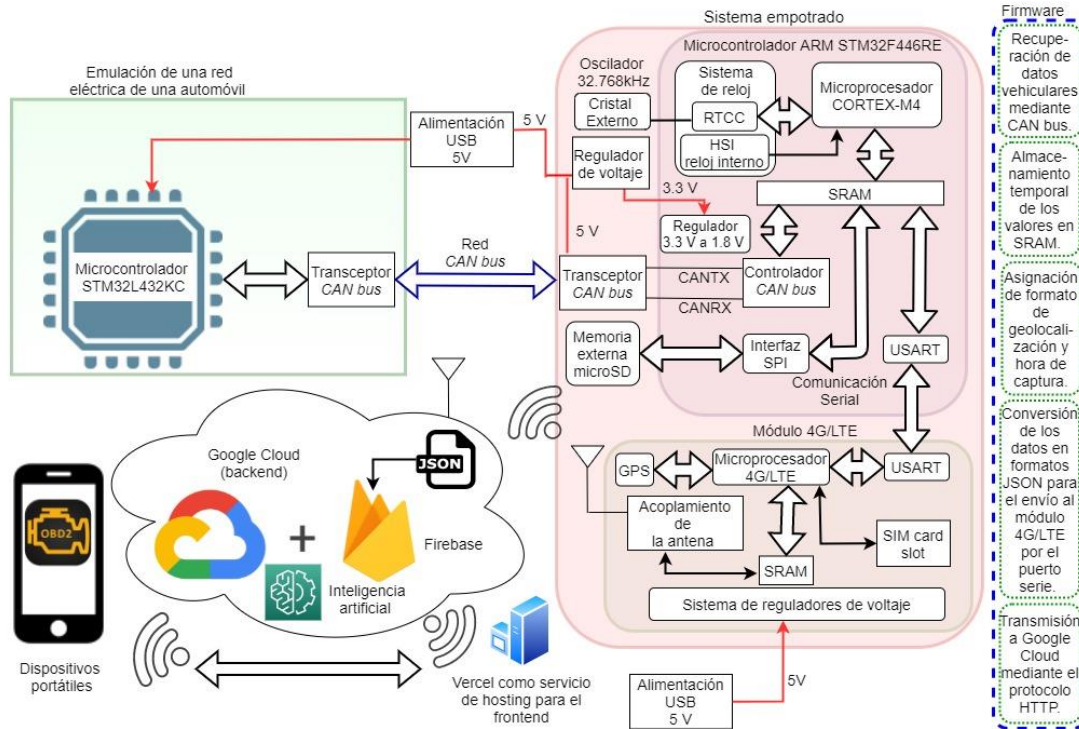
Sistema empotrado

Firmware

Recuperación de datos vehiculares mediante CAN bus.

Almacenamiento temporal de los valores en SRAM.

Asignación de formato de geolocalización y hora de captura.

Conversión de los datos en formatos JSON para el envío al módulo 4G/LTE por el puerto serie.

Transmisión a Google Cloud mediante el protocolo HTTP.

Emulación de una red eléctrica de una automóvil

Alimentación USB 5V

5 V

Microcontrolador STM32L432KC

Transceptor CAN bus

Red CAN bus

Oscilador 32.768kHz

Cristal Externo

Microcontrolador ARM STM32F446RE

Sistema de reloj

RTCC

HSI reloj interno

Microprocesador CORTEX-M4

Regulador de voltaje

3.3 V

SRAM

Regulador 3.3 V a 1.8 V

5 V

Transceptor CAN bus

CANTX

CANRX

Controlador CAN bus

Memoria externa microSD

Interfaz SPI

USART

Comunicación Serial

Módulo 4G/LTE

GPS

Microprocesador 4G/LTE

USART

Acoplamiento de la antena

SIM card slot

SRAM

Sistema de reguladores de voltaje

Google Cloud (backend)

JSON

Firebase

Inteligencia artificial

OBD2

Dispositivos portátiles

Vercel como servicio de hosting para el frontend

Alimentación USB 5 V

5V